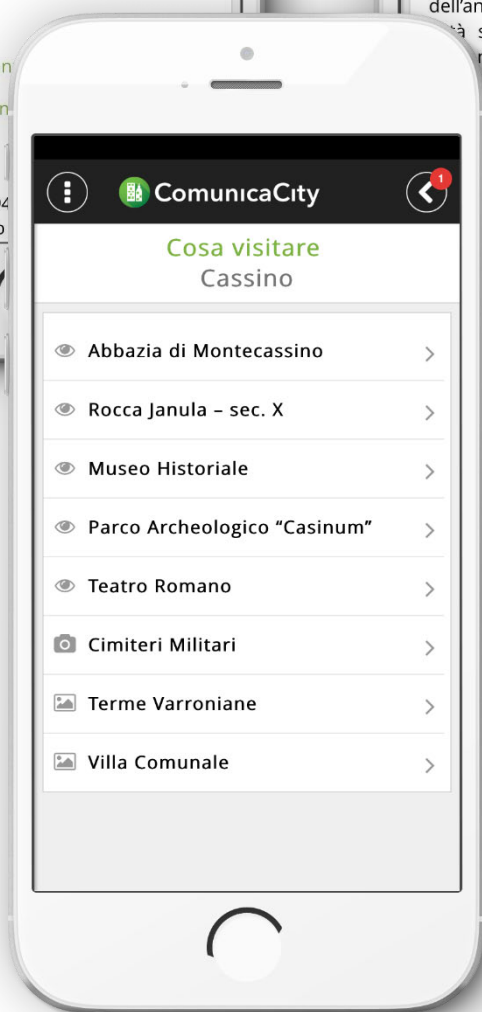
ComunicaCity

1

Cosa visitare
Cassino

Abbazia di Montecassino

Rocca Janula – sec. X

Museo Historiale

Parco Archeologico “Casinum”

Teatro Romano

Cimiteri Militari

Terme Varroniane

Villa Comunale